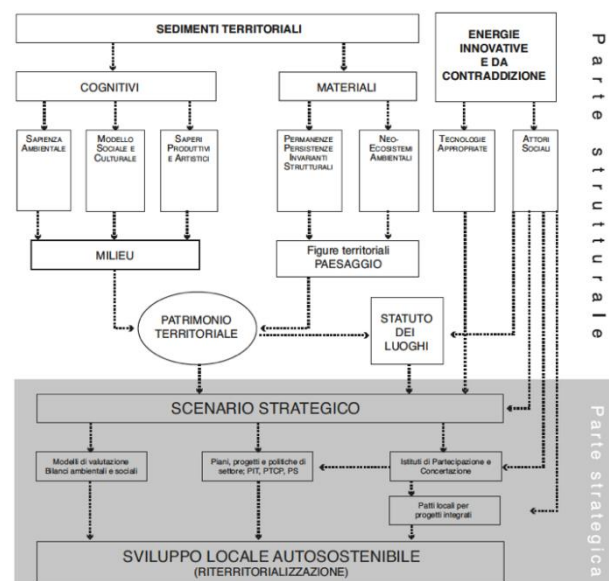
SEDIMENTI TERRITORIALI

ENERGIE INNOVATIVE E DA CONTRADDIZIONE

Parte strutturale

COGNITIVI

MATERIALI

SAPIENZA AMBIENTALE

MODELLO SOCIALE E CULTURALE

SAPERI PRODUTTIVI E ARTISTICI

PERMANENZE PERSISTENZE INVARIANTI STRUTTURALI

NEO-ECOSISTEMI AMBIENTALI

TECNOLOGIE APPROPRIATE

ATTORI SOCIALI

MILIEU

Figure territoriali PAESAGGIO

PATRIMONIO TERRITORIALE

STATUTO DEI LUOGHI

SCENARIO STRATEGICO

Parte strategica

Modelli di valutazione Bilanci ambientali e sociali

Piani, progetti e politiche di settore; PIT, PTCP, PS

Istituti di Partecipazione e Concertazione

Patti locali per progetti integrati

SVILUPPO LOCALE AUTOSOSTENIBILE (RITERRITORIALIZZAZIONE)